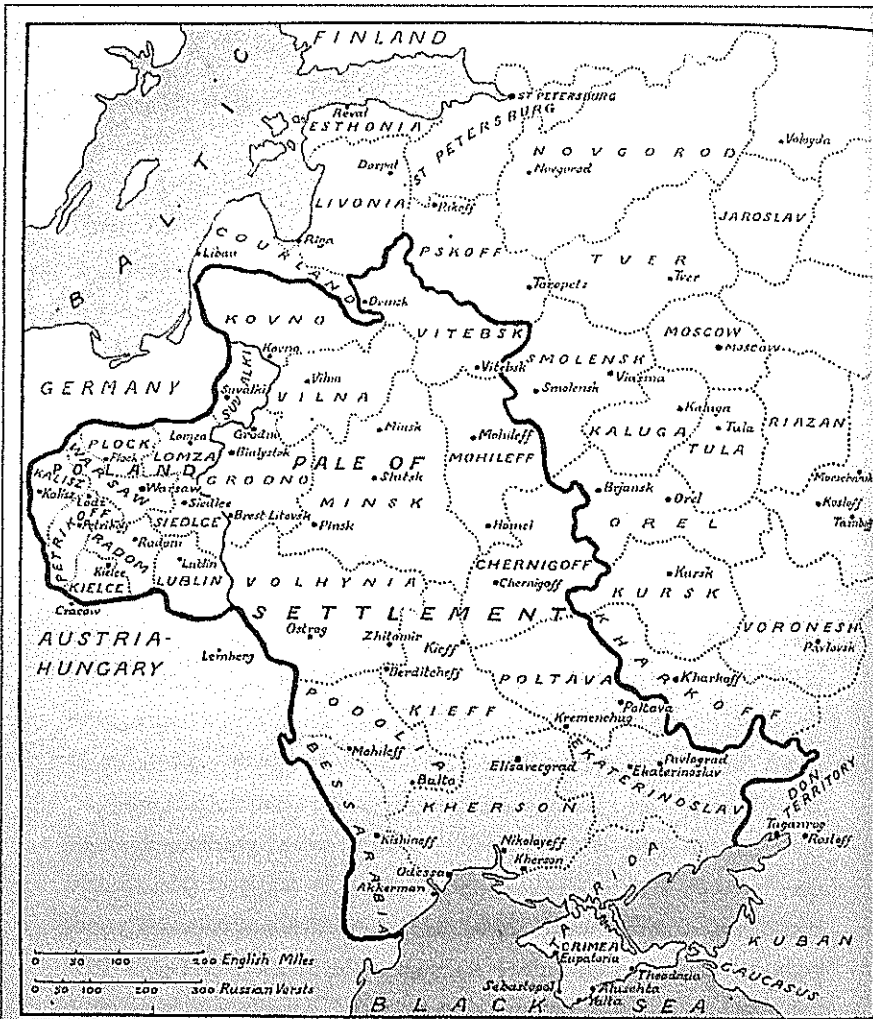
FINLAND
St PETERSBURG
Reval
ESTHONIA
ST PETERSBURG
NOVGOROD
Vologda
Dorpat
Novgorod
LIVONIA
Pskoff
JAROSLAV
COURLAND
Riga
Libau
PSKOFF
TVER
Toropetz
Tver
B A L T I C
Dvinsk
KOVNO
VITEBSK
MOSCOW
Moscow
Kovno
SMOLENSK
GERMANY
Suvalki
SUVALKI
Vilna
VILNA
Vitebsk
Smolensk
Viazma
Kaluga
KALUGA
TULA
Tula
RIAZAN
PLOCK
Plock
Lomza
LOMZA
Grodno
Bialystok
GRODNO
Minsk
PALE OF
Mohileff
MOHILEFF
KALISZ
Kalisz
POLAND
WARSAW
Warsaw
Lodz
Siedlce
Slutsk
MINSK
Brjansk
Orel
Morschansk
Kosloff
Tambov
PETRIKOFF
Petrikov
SIEDLCE
Brest Litovsk
Pinsk
Homel
OREL
RADOM
Radom
Lublin
LUBLIN
CHERNIGOFF
Chernigoff
Kursk
KURSK
Kielce
KIELCE
Cracow
VOLHYNIA
SETTLEMENT
AUSTRIA-HUNGARY
Ostrog
Zhitomir
Kieff
VORONESH
Pavlovsk
Lemberg
Berditcheff
POLTAVA
KHARKOFF
Kharkoff
PODOLIA
KIEFF
Kremenchug
Poltava
Pavlograd
Ekaterinoslav
Mohileff
Elisavetgrad
EKATERINOSLAV
DON TERRITORY
Balta
KHERSON
Taganrog
Rostoff
BESSARABIA
Kishineff
Nikolayeff
Kherson
TAURIDA
Odessa
Akkerman
KUBAN
CRIMEA
Eupatoria
0 50 100 200 English Miles
0 50 100 200 300 Russian Versts
Sebastopol
Alushta
Yalta
Theodosia
CAUCASUS
BLACK SEA